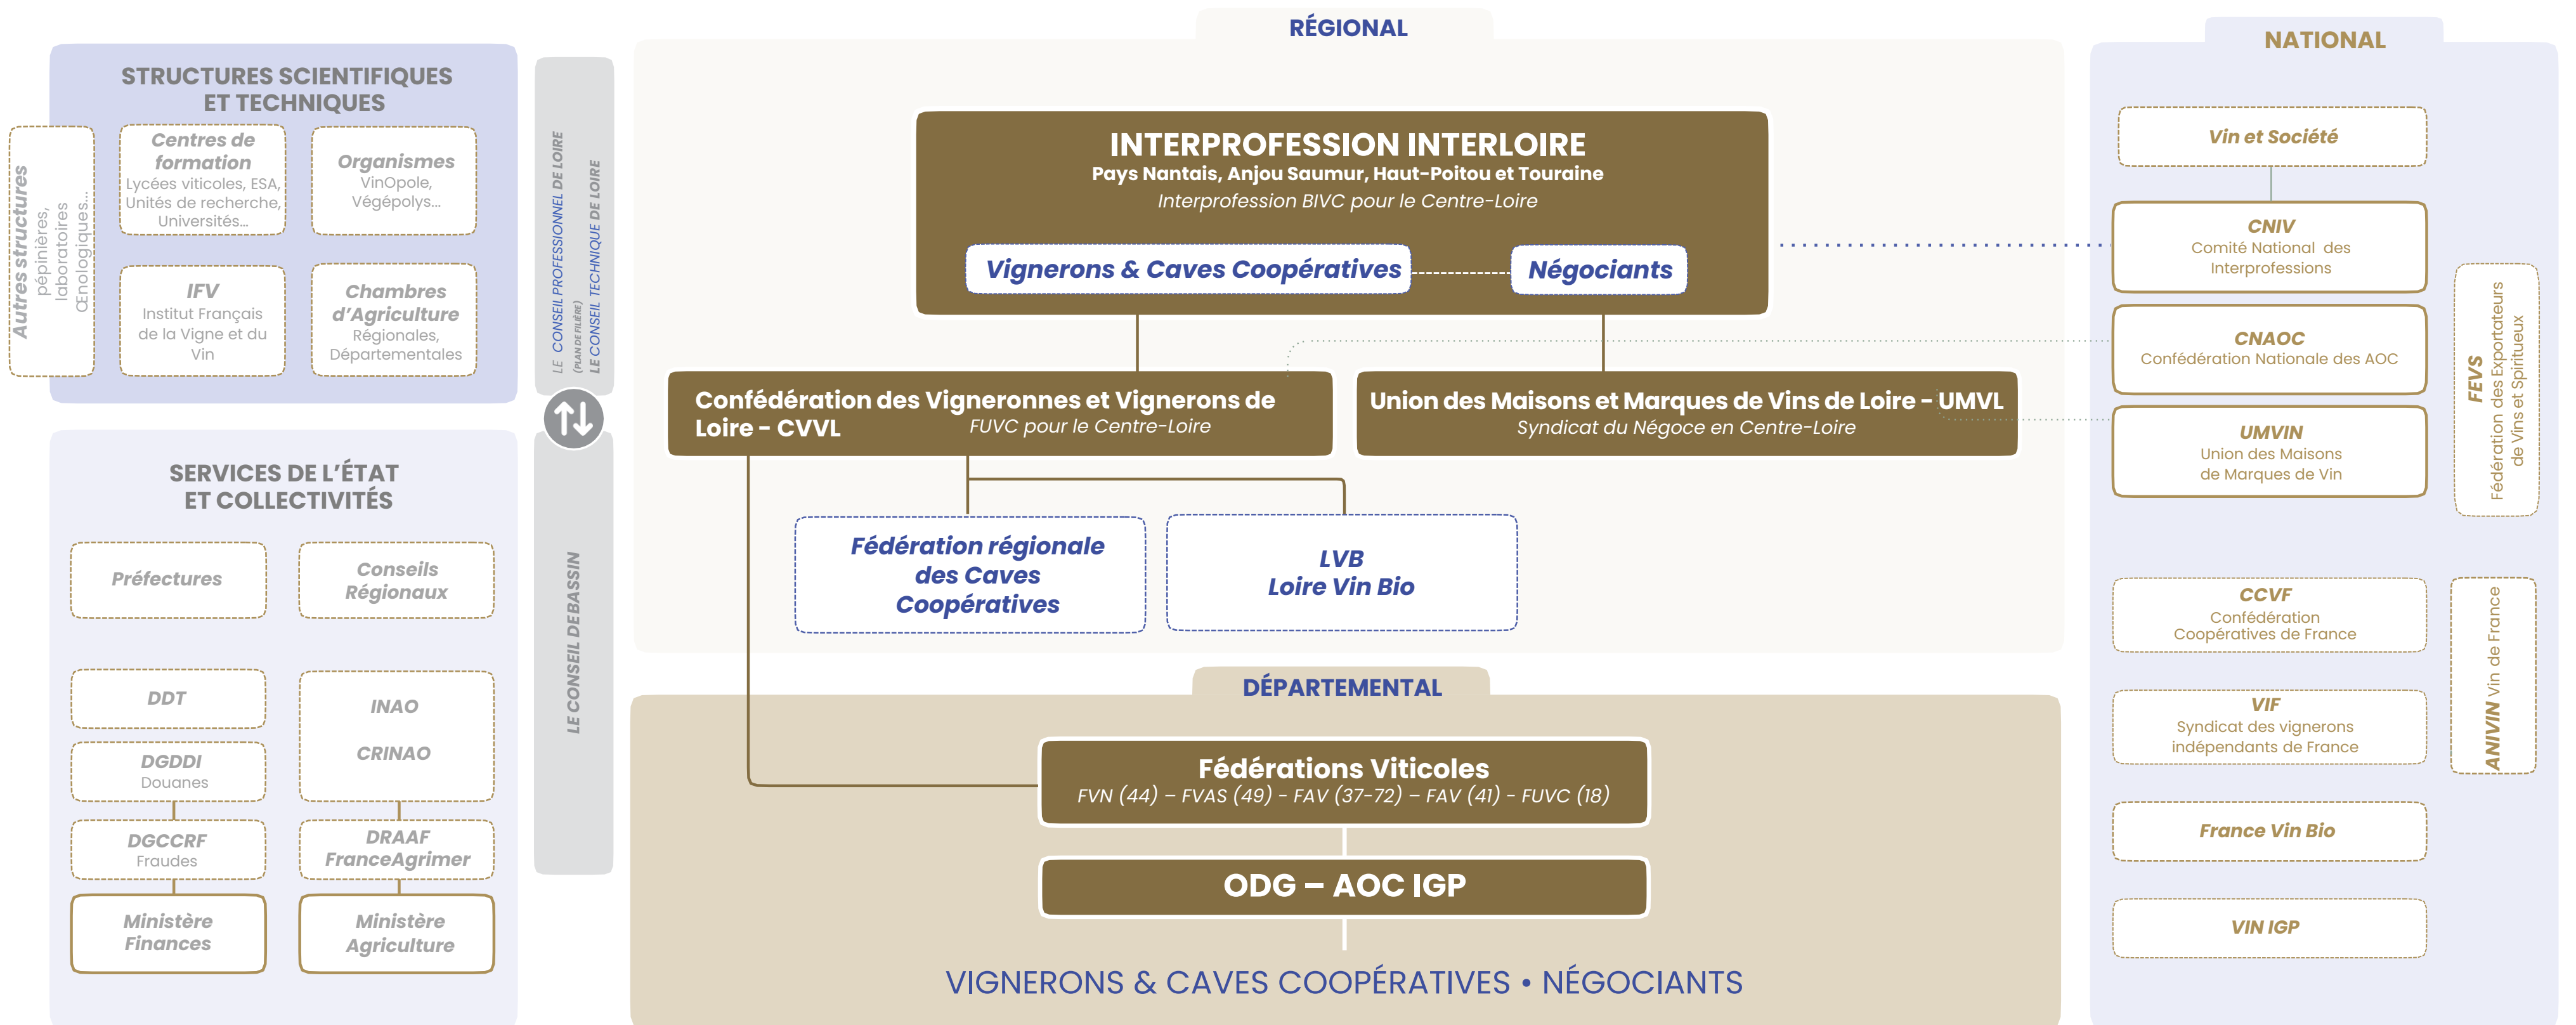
STRUCTURES SCIENTIFIQUES ET TECHNIQUES

Autres structures
pépinières, laboratoires Œnologiques...

Centres de formation
Lycées viticoles, ESA, Unités de recherche, Universités...

Organismes
VinOpole, Végépolys...

IFV
Institut Français de la Vigne et du Vin

Chambres d'Agriculture
Régionales, Départementales

SERVICES DE L'ÉTAT ET COLLECTIVITÉS

Préfectures

Conseils Régionaux

DDT

DGDDI
Douanes

DGCCRF
Fraudes

Ministère Finances

INAO

CRINAO

DRAAF
FranceAgrimer

Ministère Agriculture

LE CONSEIL PROFESSIONNEL DE LOIRE
(PLAN DE FILIÈRE)
LE CONSEIL TECHNIQUE DE LOIRE

LE CONSEIL DE BASSIN

RÉGIONAL

INTERPROFESSION INTERLOIRE
Pays Nantais, Anjou Saumur, Haut-Poitou et Touraine
Interprofession BIVC pour le Centre-Loire

Vignerons & Caves Coopératives

Négociants

Confédération des Vigneronnes et Vignerons de Loire - CVVL
FUVC pour le Centre-Loire

Union des Maisons et Marques de Vins de Loire - UMVL
Syndicat du Négoce en Centre-Loire

Fédération régionale des Caves Coopératives

LVB
Loire Vin Bio

DÉPARTEMENTAL

Fédérations Viticoles
FVN (44) – FVAS (49) – FAV (37-72) – FAV (41) – FUVC (18)

ODG – AOC IGP

VIGNERONS & CAVES COOPÉRATIVES • NÉGOCIANTS

NATIONAL

Vin et Société

CNIV
Comité National des Interprofessions

CNAOC
Confédération Nationale des AOC

UMVIN
Union des Maisons de Marques de Vin

FEVS
Fédération des Exportateurs de Vins et Spiritueux

CCVF
Confédération Coopératives de France

VIF
Syndicat des vignerons indépendants de France

ANIVIN Vin de France

France Vin Bio

VIN IGP